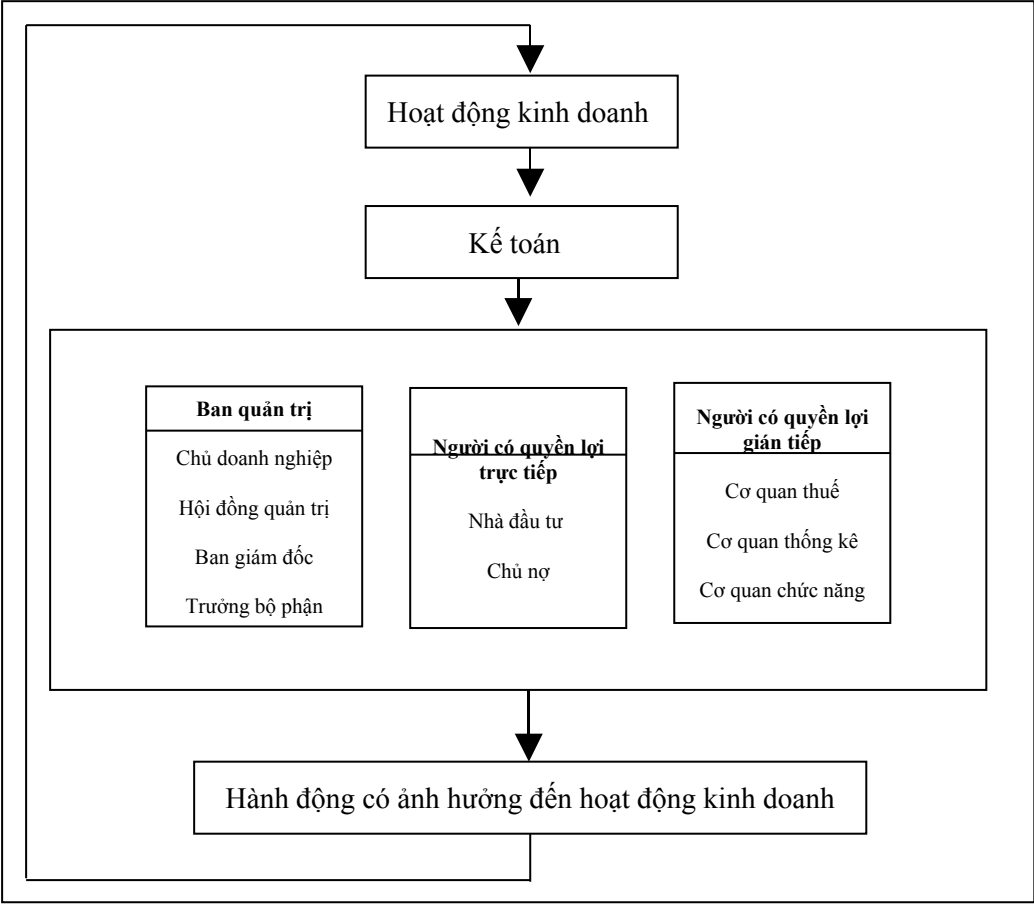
Hoạt động kinh doanh

Kế toán

Ban quản trị

Chủ doanh nghiệp

Hội đồng quản trị

Ban giám đốc

Trưởng bộ phận

Người có quyền lợi trực tiếp

Nhà đầu tư

Chủ nợ

Người có quyền lợi gián tiếp

Cơ quan thuế

Cơ quan thống kê

Cơ quan chức năng

Hành động có ảnh hưởng đến hoạt động kinh doanh